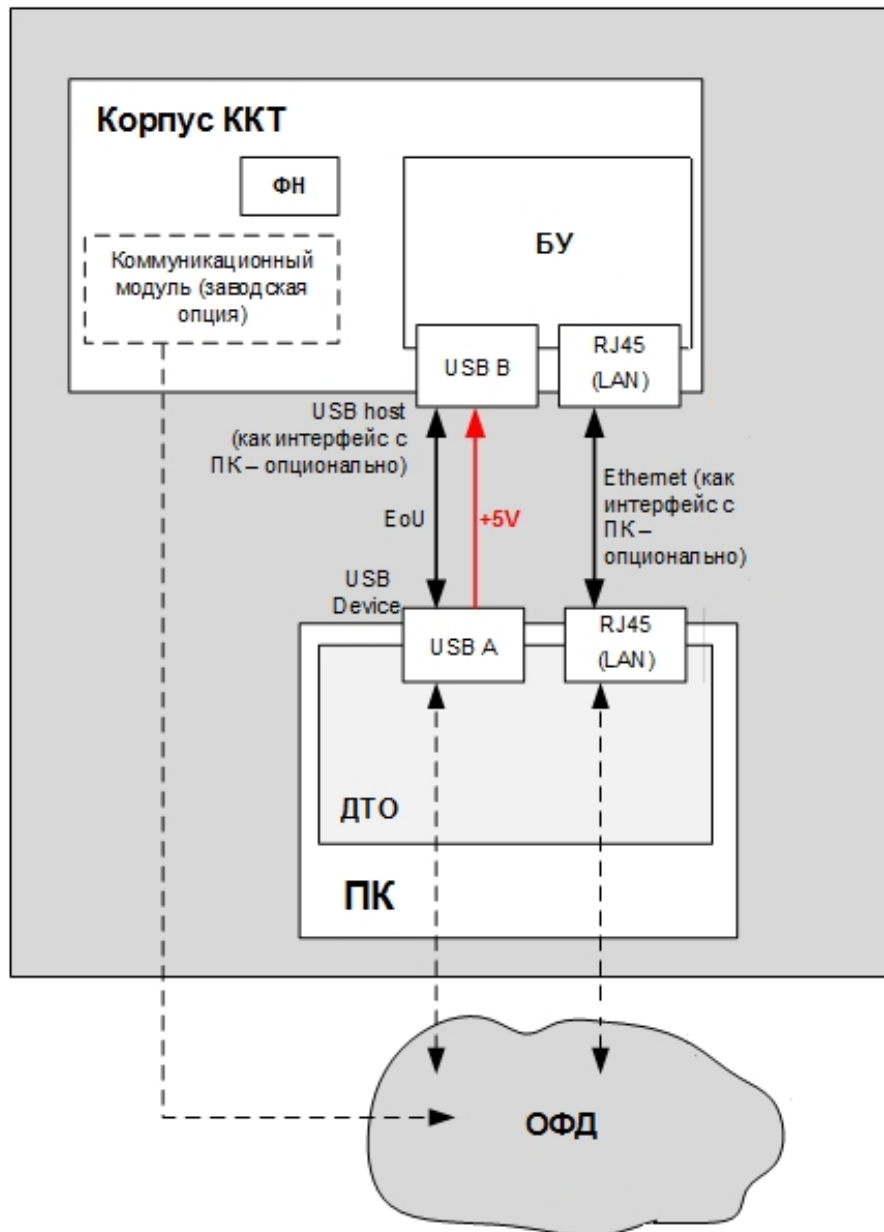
Корпус ККТ

ФН

БУ

Коммуникационный модуль (заводская опция)

USB B

RJ45 (LAN)

USB host (как интерфейс с ПК – опционально)

EoU

+5V

Ethernet (как интерфейс с ПК – опционально)

USB Device

USB A

RJ45 (LAN)

ДТО

ПК

ОФД